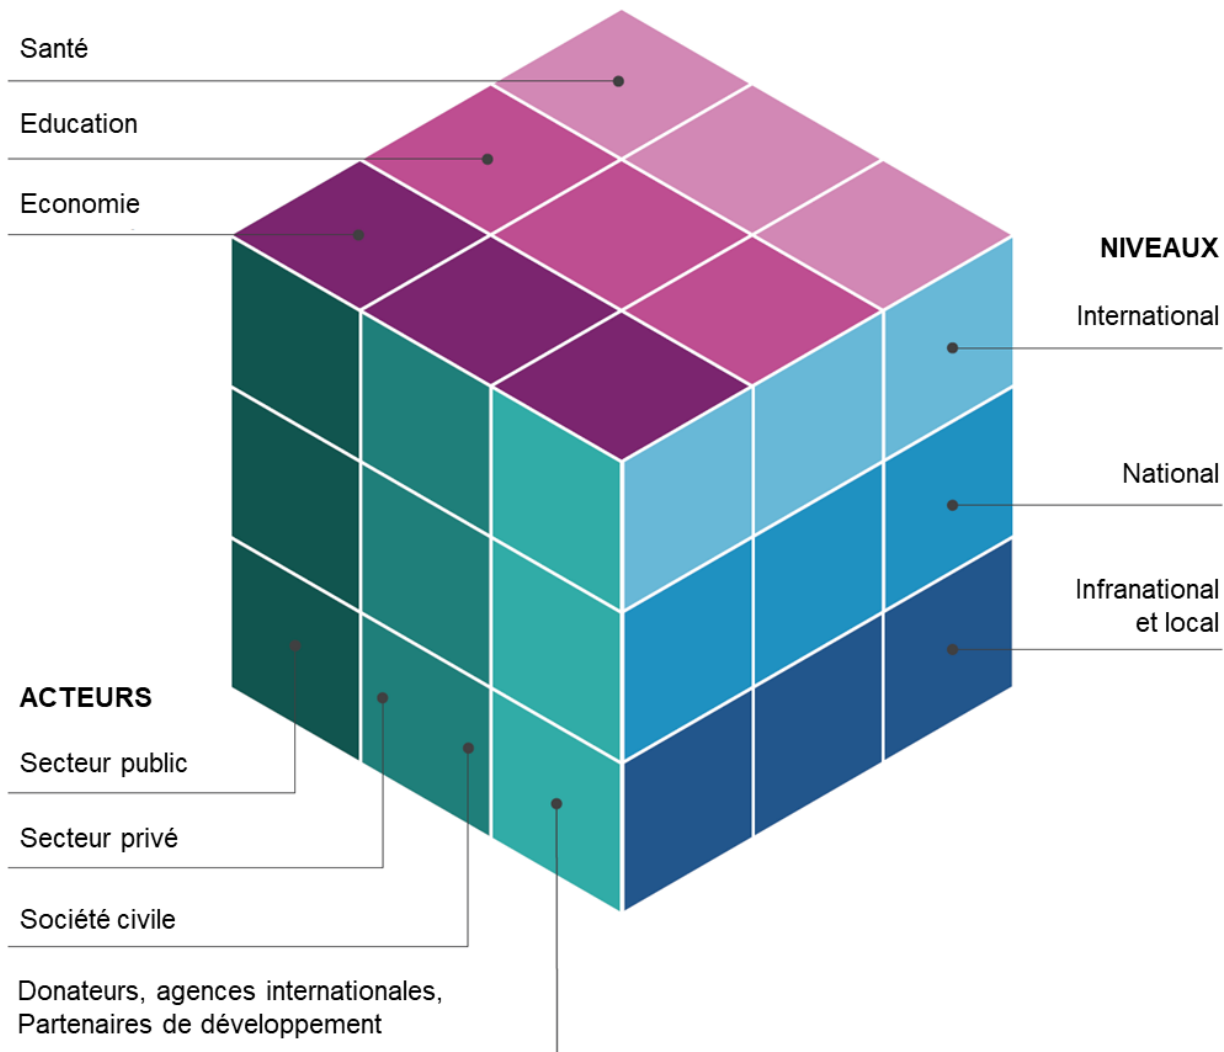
Santé

Education

Economie

NIVEAUX

International

National

Infranational et local

ACTEURS

Secteur public

Secteur privé

Société civile

Donateurs, agences internationales, Partenaires de développement